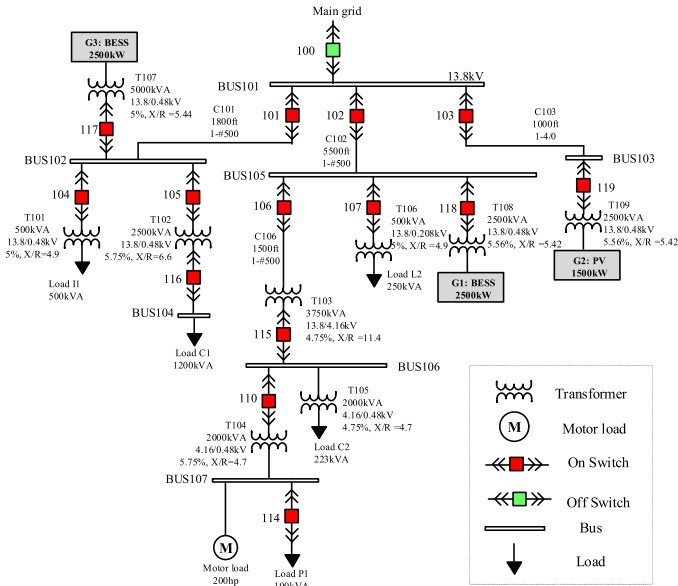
Main grid

100

G3: BESS
2500kW

T107
5000kVA
13.8/0.48kV
5%, X/R =5.44

BUS101

13.8kV

C101
1800ft
1-#500

101

102

103

C103
1000ft
1-4/0

117

C102
5500ft
1-#500

BUS102

BUS105

BUS103

104

105

106

107

118

119

T101
500kVA
13.8/0.48kV
5%, X/R=4.9

T102
2500kVA
13.8/0.48kV
5.75%, X/R=6.6

C106
1500ft
1-#500

T106
500kVA
13.8/0.208kV
5%, X/R=4.9

T108
2500kVA
13.8/0.48kV
5.56%, X/R =5.42

T109
2500kVA
13.8/0.48kV
5.56%, X/R = 5.42

Load I1
500kVA

116

Load L2
250kVA

G1: BESS
2500kW

G2: PV
1500kW

BUS104

T103
3750kVA
13.8/4.16kV
4.75%, X/R =11.4

115

Load C1
1200kVA

BUS106

110

T105
2000kVA
4.16/0.48kV
4.75%, X/R =4.7

T104
2000kVA
4.16/0.48kV
5.75%, X/R=4.7

Load C2
223kVA

BUS107

114

M

Motor load
200hp

Load P1
100kVA

Transformer

M

Motor load

On Switch

Off Switch

Bus

Load